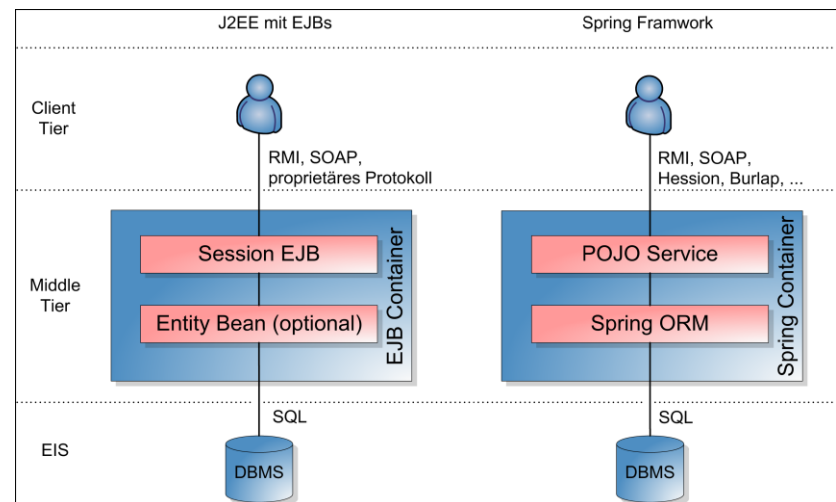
J2EE mit EJBs

Spring Framwork

Client Tier

RMI, SOAP, proprietäres Protokoll

RMI, SOAP, Hession, Burlap, ...

Middle Tier

Session EJB

Entity Bean (optional)

EJB Container

POJO Service

Spring ORM

Spring Container

SQL

SQL

EIS

DBMS

DBMS